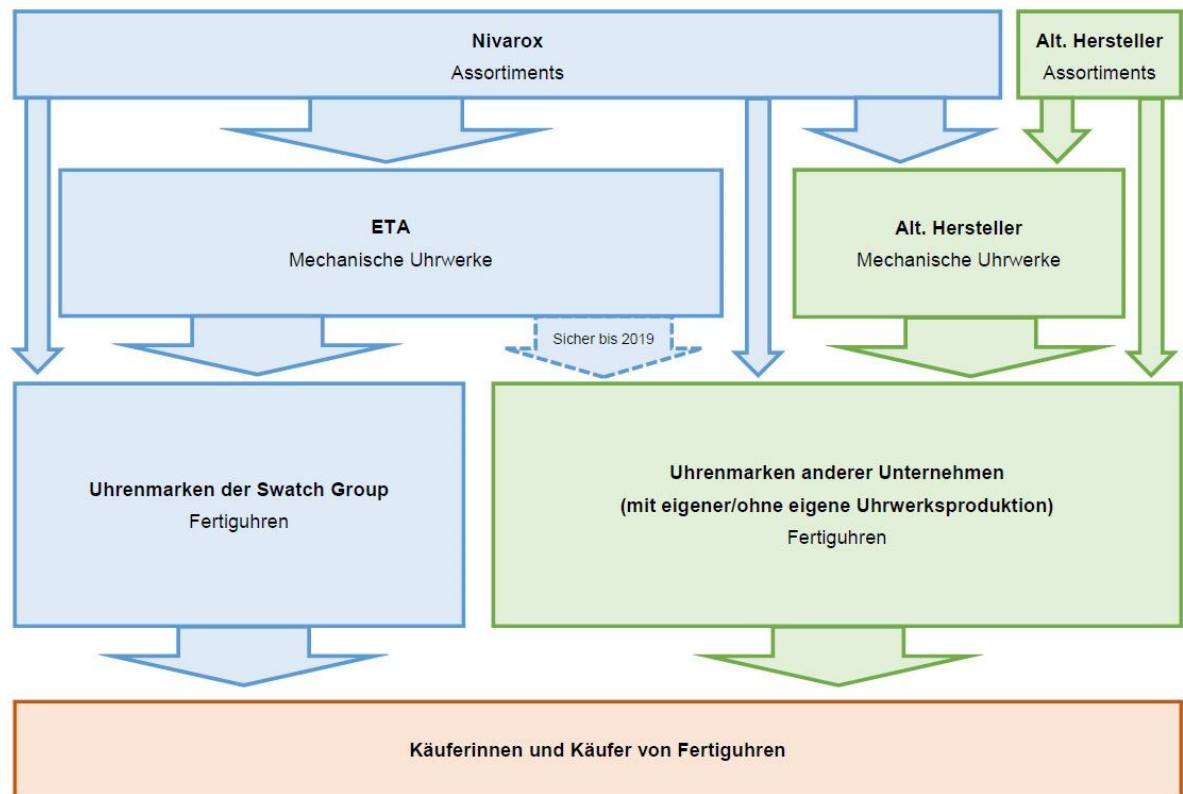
Nivarox
Assortiments

Alt. Hersteller
Assortiments

ETA
Mechanische Uhrwerke

Alt. Hersteller
Mechanische Uhrwerke

Sicher bis 2019

Uhrenmarken der Swatch Group
Fertiguhren

Uhrenmarken anderer Unternehmen
(mit eigener/ohne eigene Uhrwerksproduktion)
Fertiguhren

Käuferinnen und Käufer von Fertiguhren